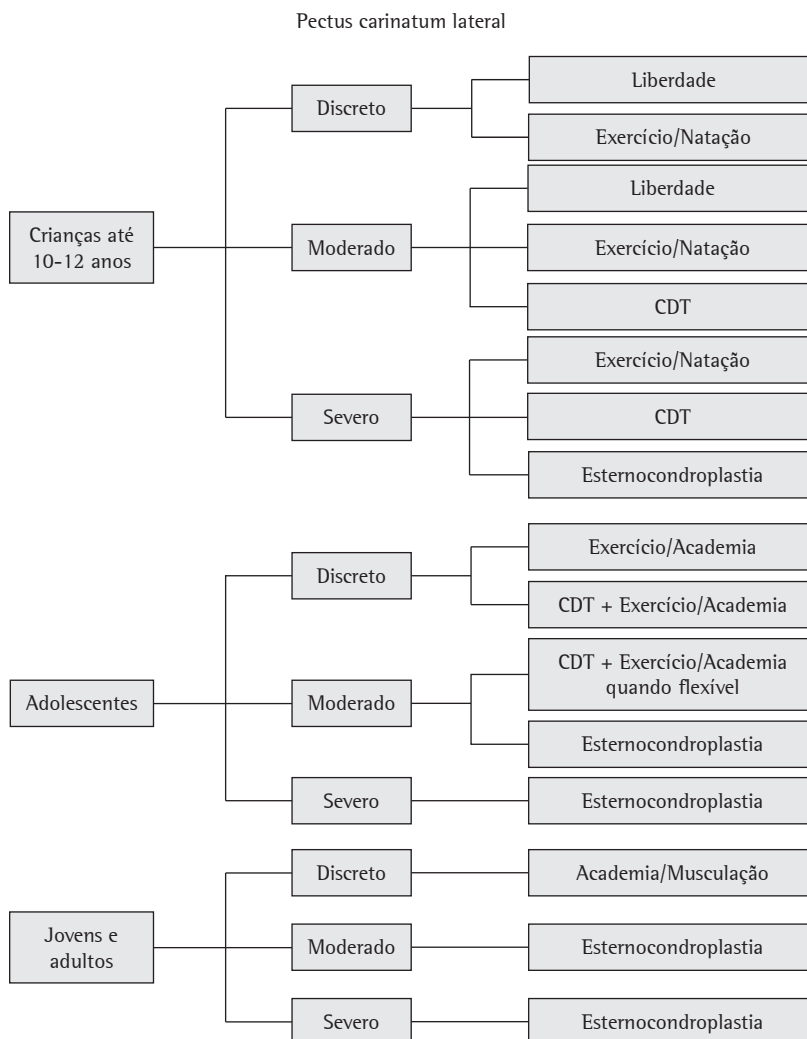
Pectus carinatum lateral

Crianças até 10-12 anos

Discreto

Liberdade

Exercício/Natação

Moderado

Liberdade

Exercício/Natação

CDT

Severo

Exercício/Natação

CDT

Esternocondroplastia

Adolescentes

Discreto

Exercício/Academia

CDT + Exercício/Academia

Moderado

CDT + Exercício/Academia quando flexível

Esternocondroplastia

Severo

Esternocondroplastia

Jovens e adultos

Discreto

Academia/Musculação

Moderado

Esternocondroplastia

Severo

Esternocondroplastia